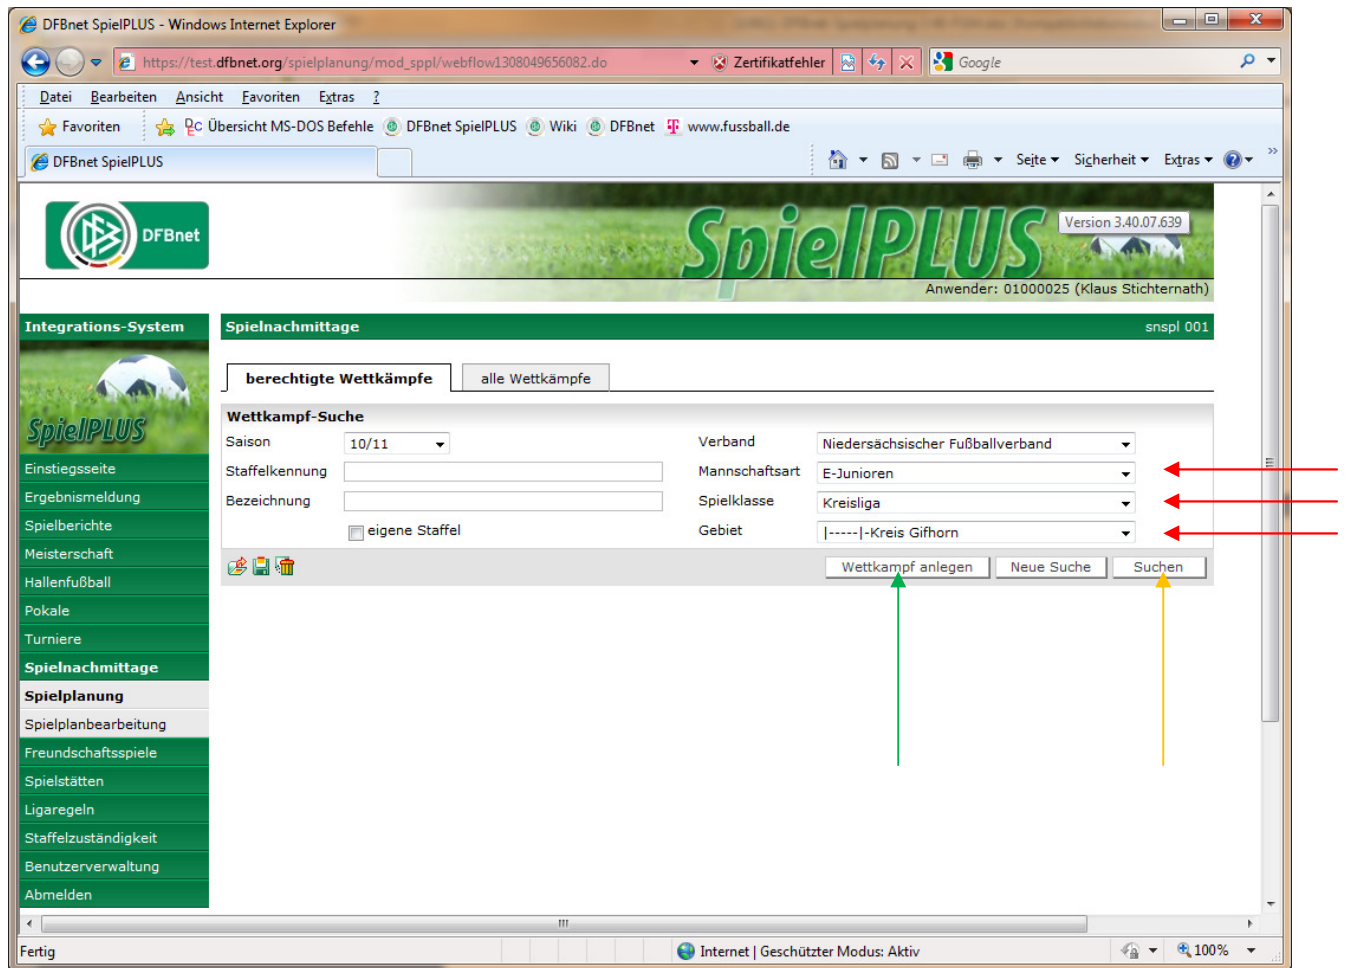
DFBnet SpielPLUS - Windows Internet Explorer

https://test.dfbnet.org/spielplanung/mod_sppl/webflow1308049656082.do

Zertifikatfehler

Google

Datei Bearbeiten Ansicht Favoriten Extras ?

Favoriten Übersicht MS-DOS Befehle DFBnet SpielPLUS Wiki DFBnet www.fussball.de

DFBnet SpielPLUS

Seite Sicherheit Extras

DFBnet

SpielPLUS

Version 3.40.07.639

Anwender: 01000025 (Klaus Stichternath)

Integrations-System

SpielPLUS

Einstiegsseite
Ergebnismeldung
Spielberichte
Meisterschaft
Hallenfußball
Pokale
Turniere
Spielnachmittage
Spielplanung
Spielplanbearbeitung
Freundschaftsspiele
Spielstätten
Ligaregeln
Staffelzuständigkeit
Benutzerverwaltung
Abmelden

Spielnachmittage snspl 001

berechtigte Wettkämpfe alle Wettkämpfe

Wettkampf-Suche

Saison 10/11
Staffelkennung
Bezeichnung
eigene Staffel

Verband Niedersächsischer Fußballverband
Mannschaftsart E-Junioren
Spielklasse Kreisliga
Gebiet |-----|-Kreis Gifhorn

Wettkampf anlegen Neue Suche Suchen

Fertig

Internet | Geschützter Modus: Aktiv

100%